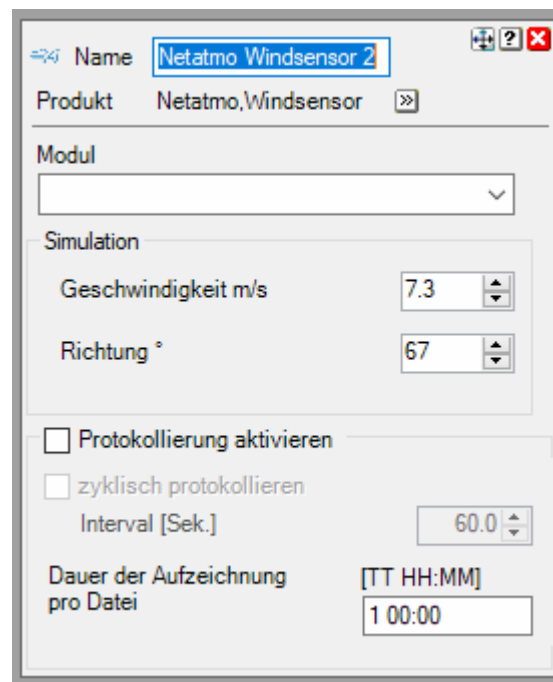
Name Netatmo Windsensor 2
Produkt Netatmo,Windsensor
Modul
Simulation
Geschwindigkeit m/s 7.3
Richtung ° 67
Protokollierung aktivieren
zyklisch protokollieren
Interval [Sek.] 60.0
Dauer der Aufzeichnung pro Datei
[TT HH:MM]
1 00:00